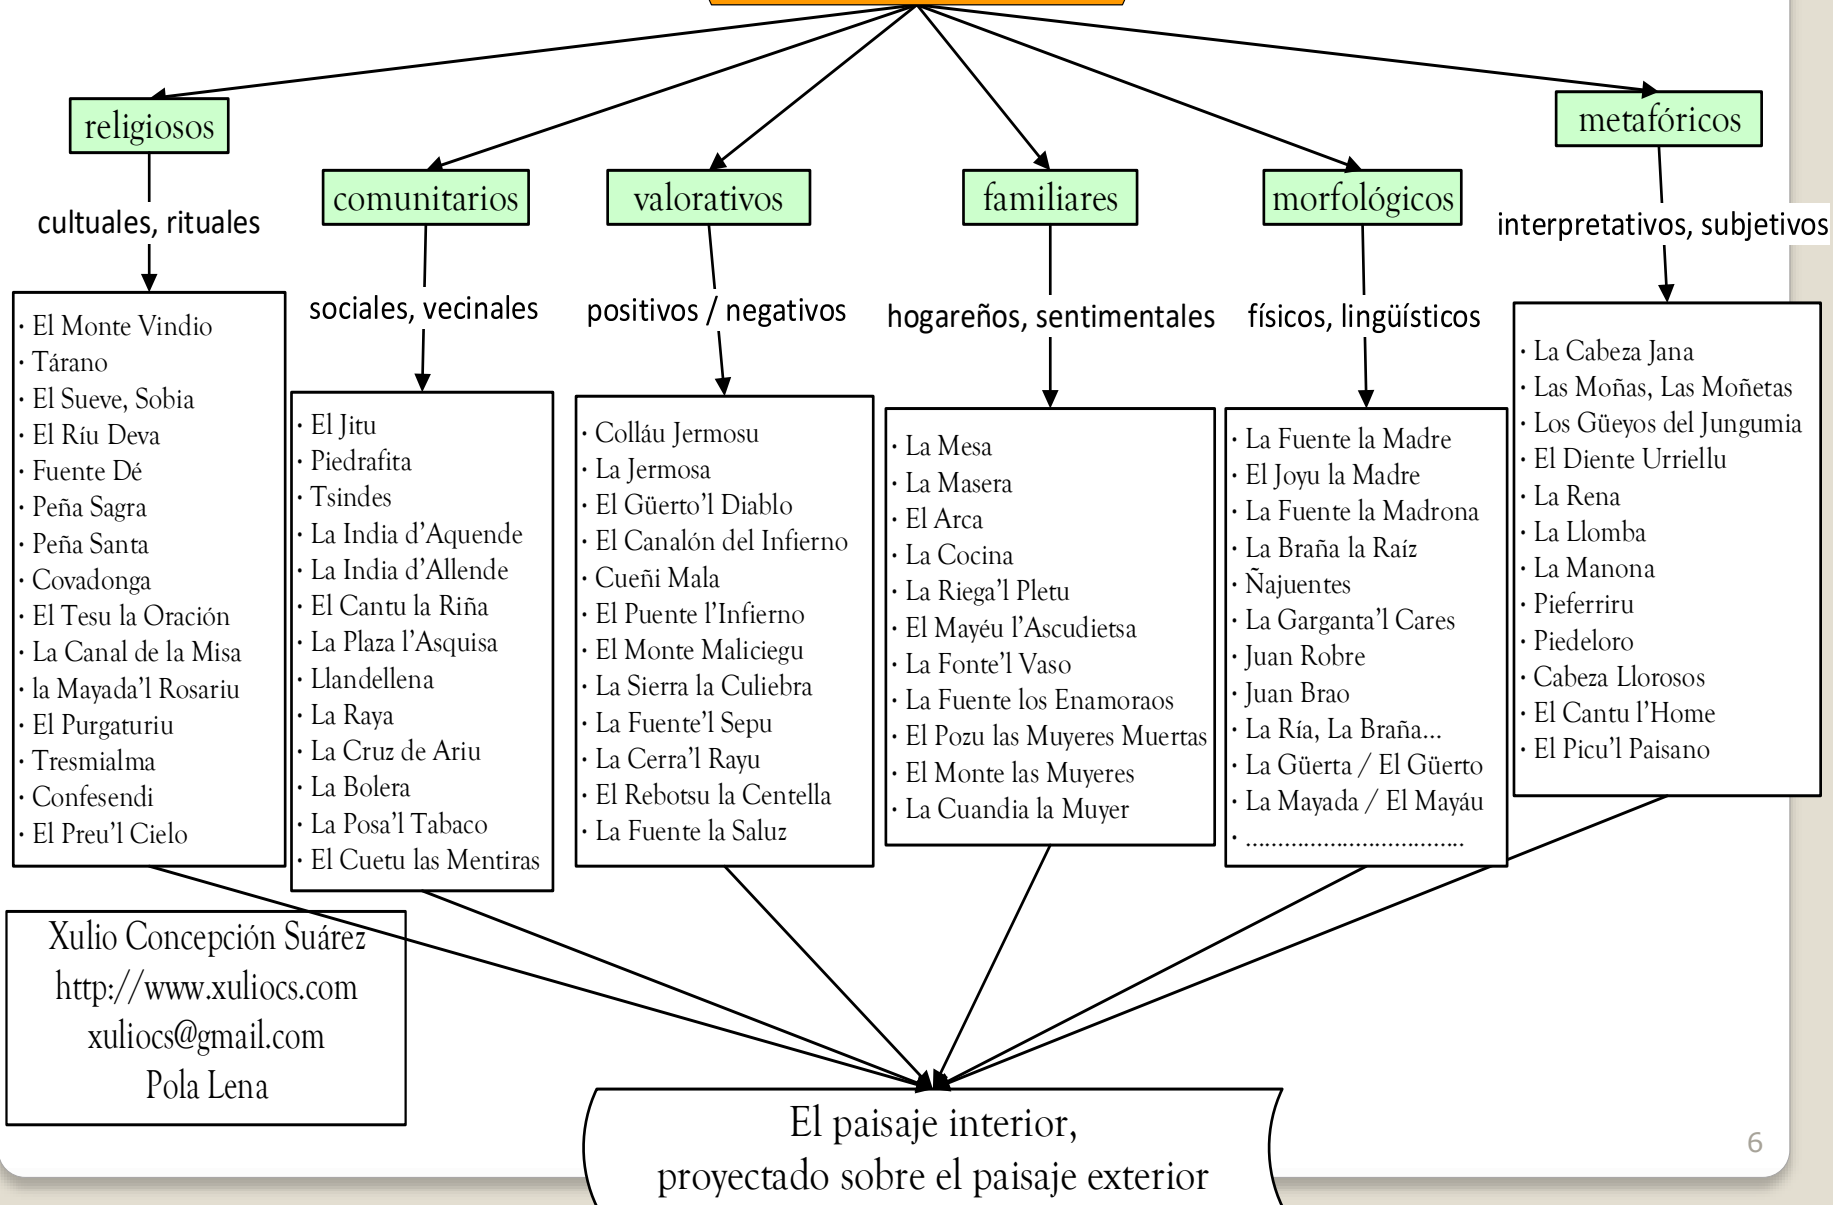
religiosos

cultuales, rituales

· El Monte Vindio
· Tárano
· El Sueve, Sobia
· El Ríu Deva
· Fuente Dé
· Peña Sagra
· Peña Santa
· Covadonga
· El Tesu la Oración
· La Canal de la Misa
· la Mayada'l Rosariu
· El Purgaturiu
· Tresmialma
· Confesendi
· El Preu'l Cielo

comunitarios

sociales, vecinales

· El Jitu
· Piedrafita
· Tsindes
· La India d'Aquende
· La India d'Allende
· El Cantu la Riña
· La Plaza l'Asquisa
· Llandellena
· La Raya
· La Cruz de Ariu
· La Bolera
· La Posa'l Tabaco
· El Cuetu las Mentiras

valorativos

positivos / negativos

· Colláu Jermosu
· La Jermosa
· El Güerto'l Diablo
· El Canalón del Infierno
· Cueñi Mala
· El Puente l'Infierno
· El Monte Maliciegu
· La Sierra la Culiebra
· La Fuente'l Sepu
· La Cerra'l Rayu
· El Rebotsu la Centella
· La Fuente la Saluz

familiares

hogareños, sentimentales

· La Mesa
· La Masera
· El Arca
· La Cocina
· La Riega'l Pletu
· El Mayéu l'Ascudietsa
· La Fonte'l Vaso
· La Fuente los Enamoraos
· El Pozu las Muyeres Muertas
· El Monte las Muyeres
· La Cuandia la Muyer

morfológicos

físicos, lingüísticos

· La Fuente la Madre
· El Joyu la Madre
· La Fuente la Madrona
· La Braña la Raíz
· Ñajuentes
· La Garganta'l Cares
· Juan Robre
· Juan Brao
· La Ría, La Braña...
· La Güerta / El Güerto
· La Mayada / El Mayáu
· ..................................

metafóricos

interpretativos, subjetivos

· La Cabeza Jana
· Las Moñas, Las Moñetas
· Los Güeyos del Jungumia
· El Diente Urriellu
· La Rena
· La Llomba
· La Manona
· Pieferriru
· Piedeloro
· Cabeza Llorosos
· El Cantu l'Home
· El Picu'l Paisano

Xulio Concepción Suárez
http://www.xuliocs.com
xuliocs@gmail.com
Pola Lena

El paisaje interior,
proyectado sobre el paisaje exterior

6